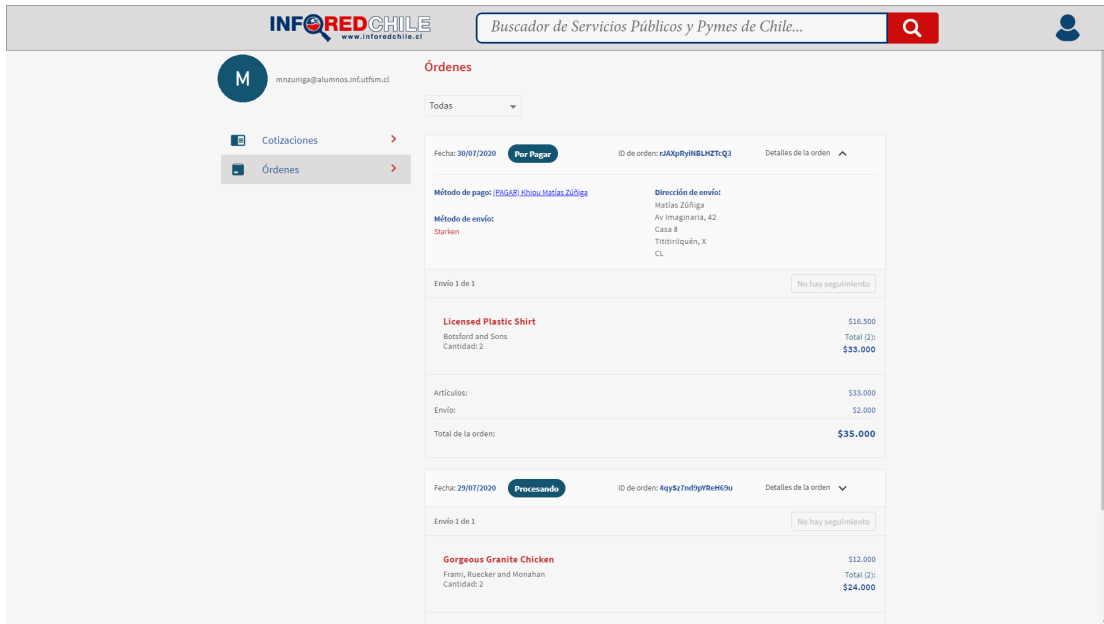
INFOREDCHILE
www.inforedchile.cl

Buscador de Servicios Públicos y Pymes de Chile...

M
mnzuniga@alumnos.inf.utfsm.cl

Cotizaciones
Órdenes

Órdenes

Todas

Fecha: 30/07/2020 Por Pagar
ID de orden: rJAXpRyiNBLHZTcQ3
Detalles de la orden

Método de pago: (PAGAR) Khipu Matías Zúñiga
Método de envío:
Starken

Dirección de envío:
Matías Zúñiga
Av Imaginaria, 42
Casa 8
Tititirilquén, X
CL

Envío 1 de 1
No hay seguimiento

Licensed Plastic Shirt
Botsford and Sons
Cantidad: 2
$16.500
Total (2):
$33.000

Artículos: $33.000
Envío: $2.000
Total de la orden: $35.000

Fecha: 29/07/2020 Procesando
ID de orden: 4qy$z7nd9pYReH69u
Detalles de la orden

Envío 1 de 1
No hay seguimiento

Gorgeous Granite Chicken
Frami, Ruecker and Monahan
Cantidad: 2
$12.000
Total (2):
$24.000